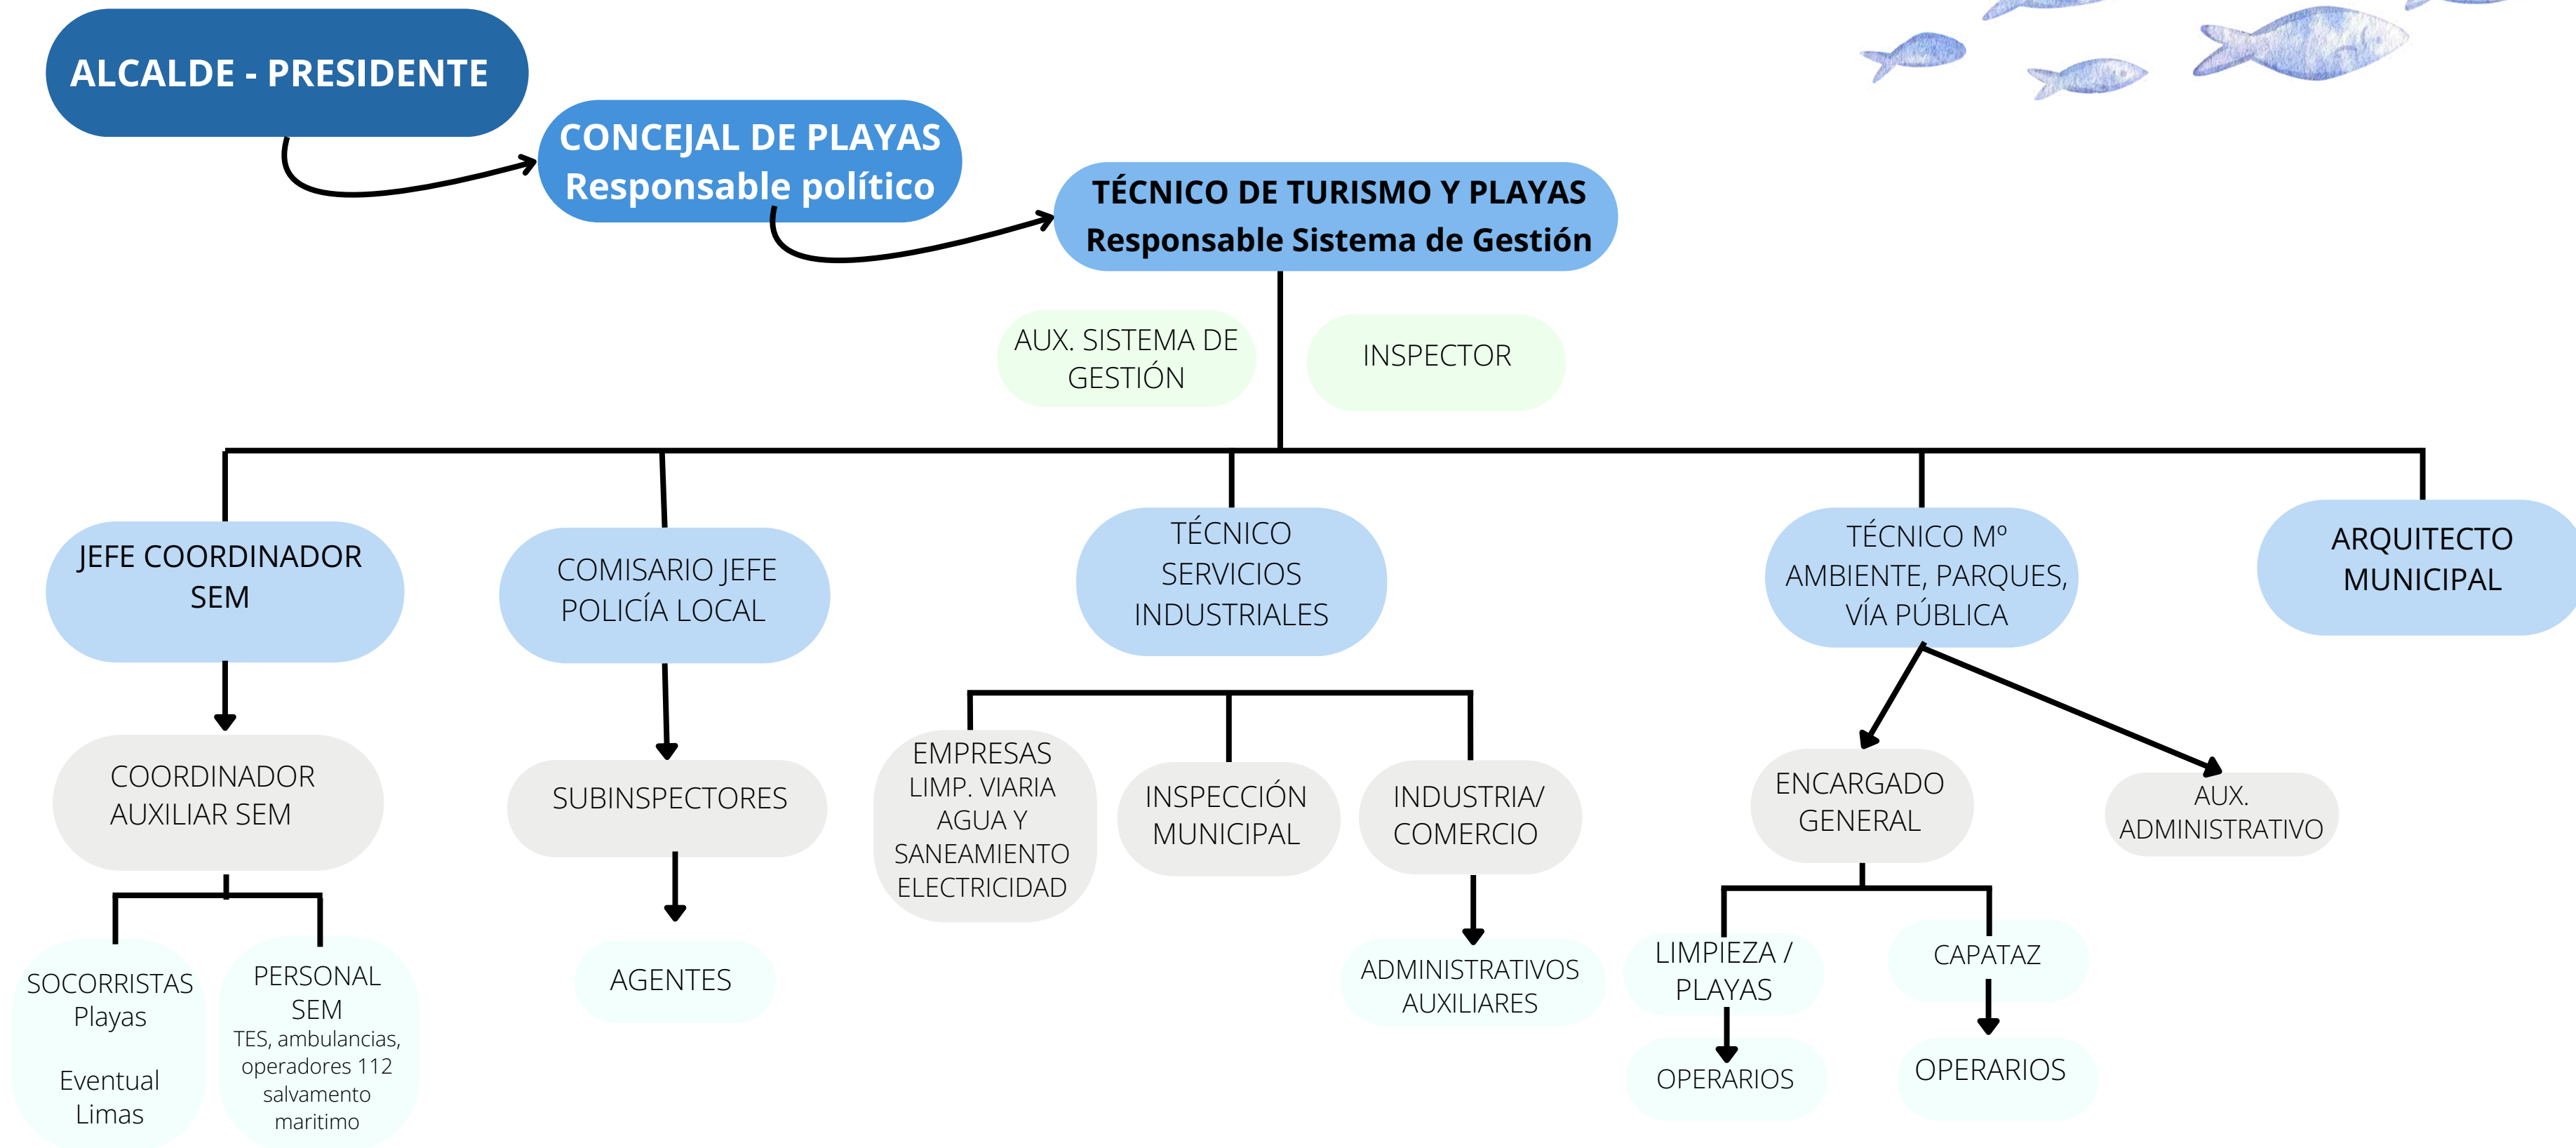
ALCALDE - PRESIDENTE

CONCEJAL DE PLAYAS
Responsable político

TÉCNICO DE TURISMO Y PLAYAS
Responsable Sistema de Gestión

AUX. SISTEMA DE GESTIÓN

INSPECTOR

JEFE COORDINADOR SEM

COMISARIO JEFE POLICÍA LOCAL

TÉCNICO SERVICIOS INDUSTRIALES

TÉCNICO Mº AMBIENTE, PARQUES, VÍA PÚBLICA

ARQUITECTO MUNICIPAL

COORDINADOR AUXILIAR SEM

SUBINSPECTORES

EMPRESAS LIMP. VIARIA AGUA Y SANEAMIENTO ELECTRICIDAD

INSPECCIÓN MUNICIPAL

INDUSTRIA/ COMERCIO

ENCARGADO GENERAL

AUX. ADMINISTRATIVO

SOCORRISTAS Playas

Eventual Limas

PERSONAL SEM
TES, ambulancias, operadores 112 salvamento maritimo

AGENTES

ADMINISTRATIVOS AUXILIARES

LIMPIEZA / PLAYAS

CAPATAZ

OPERARIOS

OPERARIOS